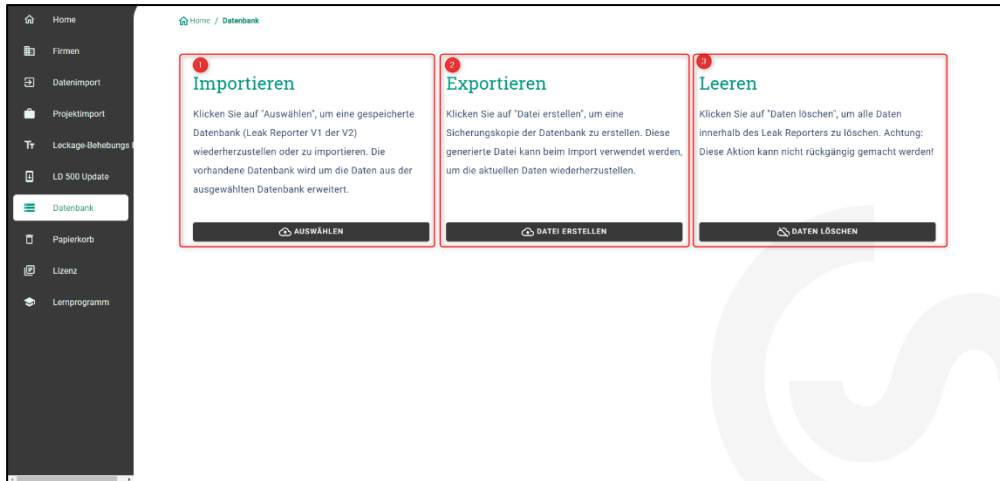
Home
Firmen
Datenimport
Projektimport
Leckage-Behebungs l
LD 500 Update
Datenbank
Papierkorb
Lizenz
Lernprogramm

Home / Datenbank

1
Importieren
Klicken Sie auf "Auswählen", um eine gespeicherte Datenbank (Leak Reporter V1 der V2) wiederherzustellen oder zu importieren. Die vorhandene Datenbank wird um die Daten aus der ausgewählten Datenbank erweitert.
AUSWÄHLEN

2
Exportieren
Klicken Sie auf "Datei erstellen", um eine Sicherungskopie der Datenbank zu erstellen. Diese generierte Datei kann beim Import verwendet werden, um die aktuellen Daten wiederherzustellen.
DATEI ERSTELLEN

3
Leeren
Klicken Sie auf "Daten löschen", um alle Daten innerhalb des Leak Reporters zu löschen. Achtung: Diese Aktion kann nicht rückgängig gemacht werden!
DATEN LÖSCHEN